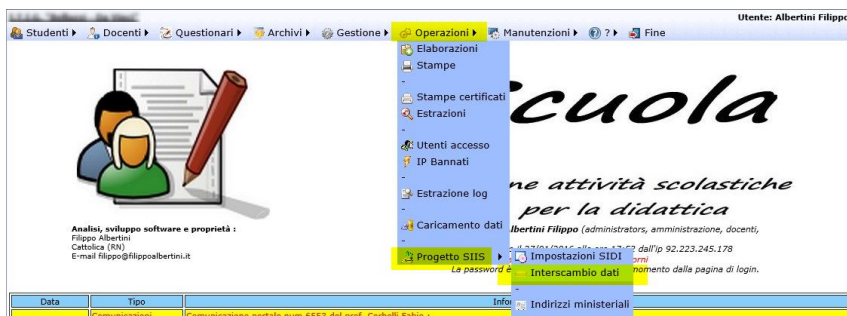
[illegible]

Utente: Albertini Filippo

Studenti ▸ Docenti ▸ Questionari ▸ Archivi ▸ Gestione ▸ Operazioni ▸ Manutenzioni ▸ ? ▸ Fine

Elaborazioni
Stampe
-
Stampe certificati
Estrazioni
-
Utenti accesso
IP Bannati
-
Estrazione log
-
Caricamento dati
-
Progetto SIIS ▸
Impostazioni SIDI
Interscambio dati
-
Indirizzi ministeriali

cuola

ne attività scolastiche
per la didattica

Analisi, sviluppo software e proprietà :
Filippo Albertini
Cattolica (RN)
E-mail filippo@filippoalbertini.it

lbertini Filippo (administrators, amministrazione, docenti,

il 27/01/2016 alle ore 17:52 dall'ip 92.223.245.178
orni
La password è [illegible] momento dalla pagina di login.

| Data | Tipo | Info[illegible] |
|---|---|---|
| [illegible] | Comunicazioni | Comunicazione postale num 6552 del prof. Corbelli Fabio : |